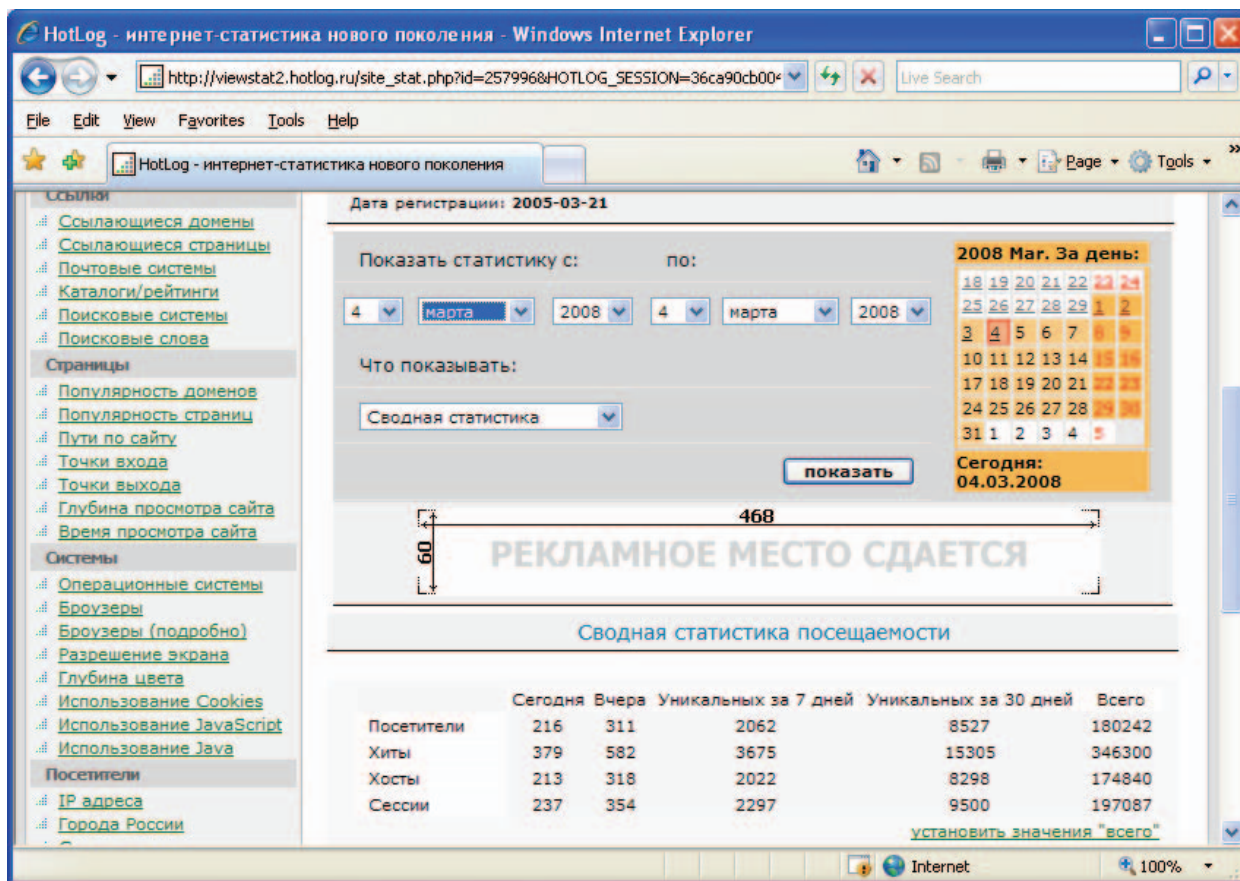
HotLog - интернет-статистика нового поколения - Windows Internet Explorer

http://viewstat2.hotlog.ru/site_stat.php?id=257996&HOTLOG_SESSION=36ca90cb00

Live Search

File Edit View Favorites Tools Help

HotLog - интернет-статистика нового поколения

Page Tools

Ссылки
Ссылающиеся домены
Ссылающиеся страницы
Почтовые системы
Каталоги/рейтинги
Поисковые системы
Поисковые слова
Страницы
Популярность доменов
Популярность страниц
Пути по сайту
Точки входа
Точки выхода
Глубина просмотра сайта
Время просмотра сайта
Системы
Операционные системы
Броузеры
Броузеры (подробно)
Разрешение экрана
Глубина цвета
Использование Cookies
Использование JavaScript
Использование Java
Посетители
IP адреса
Города России

Дата регистрации: 2005-03-21

Показать статистику с: по:

4 марта 2008 4 марта 2008

Что показывать:

Сводная статистика

показать

2008 Mar. За день:
18 19 20 21 22 23 24
25 26 27 28 29 1 2
3 4 5 6 7 8 9
10 11 12 13 14 15 16
17 18 19 20 21 22 23
24 25 26 27 28 29 30
31 1 2 3 4 5

Сегодня:
04.03.2008

468
60
РЕКЛАМНОЕ МЕСТО СДАЕТСЯ

Сводная статистика посещаемости

| | Сегодня | Вчера | Уникальных за 7 дней | Уникальных за 30 дней | Всего |
|---|---|---|---|---|---|
| Посетители | 216 | 311 | 2062 | 8527 | 180242 |
| Хиты | 379 | 582 | 3675 | 15305 | 346300 |
| Хосты | 213 | 318 | 2022 | 8298 | 174840 |
| Сессии | 237 | 354 | 2297 | 9500 | 197087 |

установить значения "всего"

Internet 100%